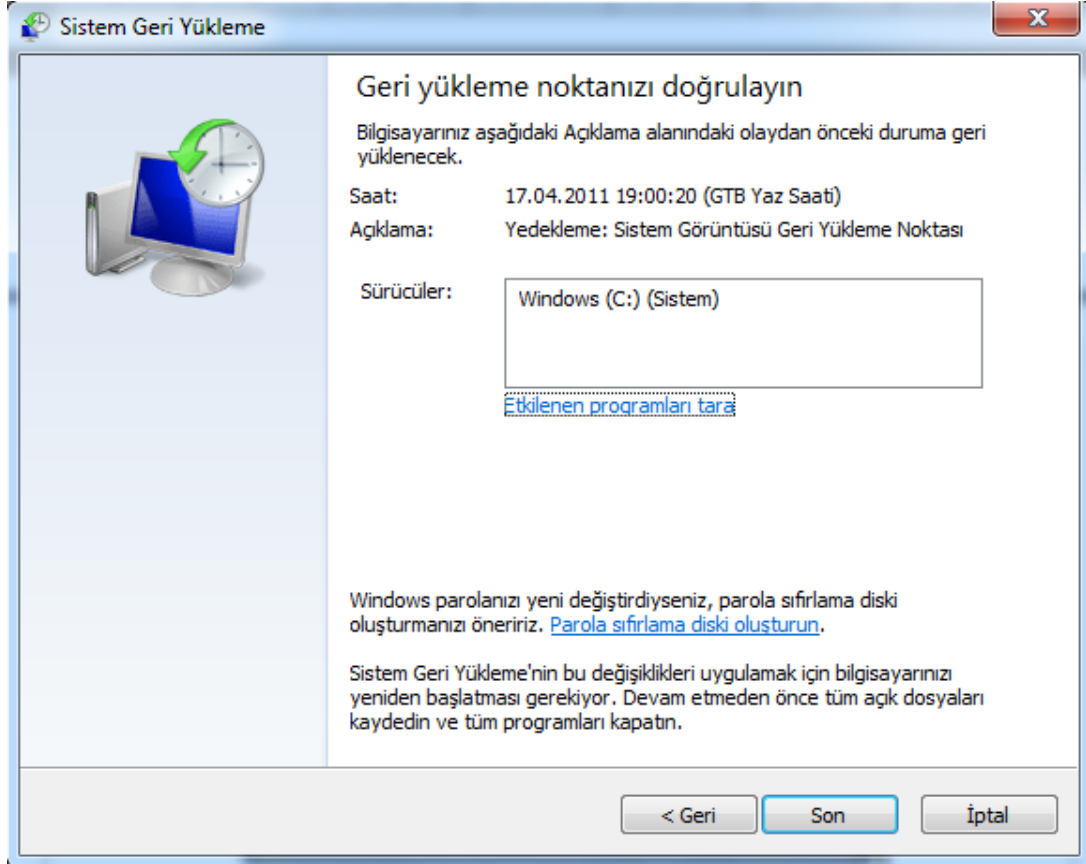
Sistem Geri Yükleme

Geri yükleme noktanızı doğrulayın

Bilgisayarınız aşağıdaki Açıklama alanındaki olaydan önceki duruma geri yüklenecek.

Saat: 17.04.2011 19:00:20 (GTB Yaz Saati)

Açıklama: Yedekleme: Sistem Görüntüsü Geri Yükleme Noktası

Sürücüler: Windows (C:) (Sistem)

Etkilenen programları tara

Windows parolanızı yeni değiştirdiyseniz, parola sıfırlama diski oluşturmanızı öneririz. Parola sıfırlama diski oluşturun.

Sistem Geri Yükleme'nin bu değişiklikleri uygulamak için bilgisayarınızı yeniden başlatması gerekiyor. Devam etmeden önce tüm açık dosyaları kaydedin ve tüm programları kapatın.

< Geri Son İptal